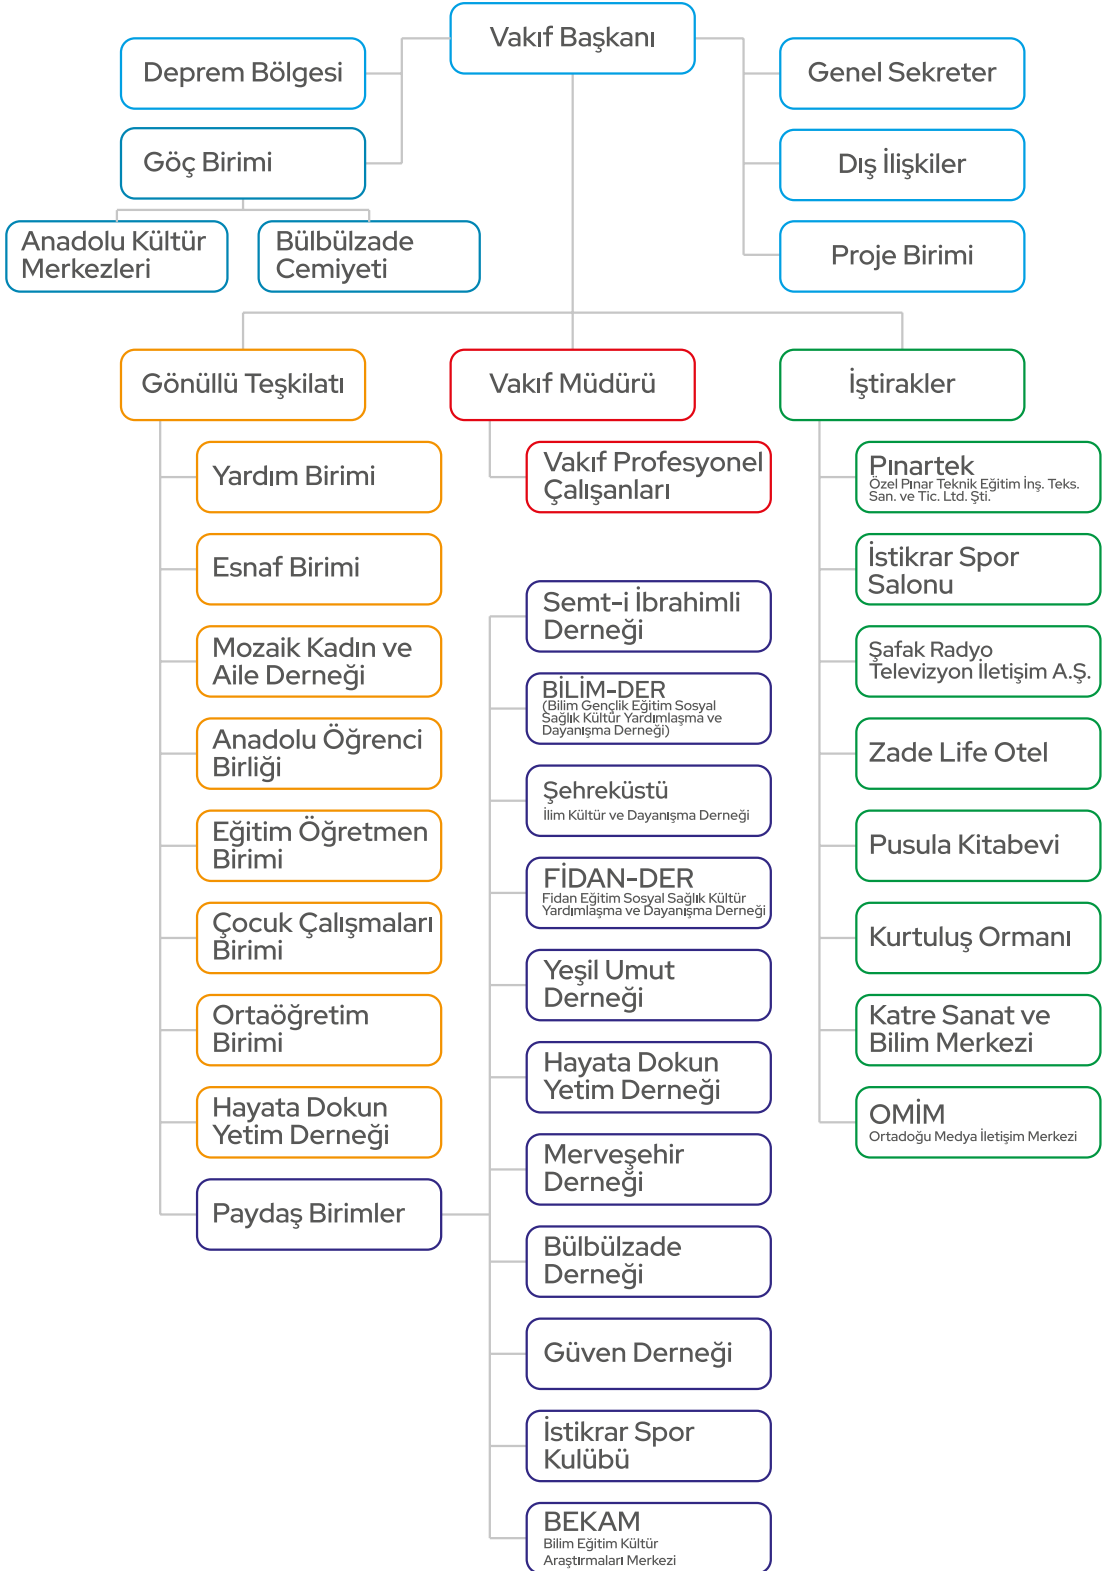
Vakıf Başkanı

Deprem Bölgesi

Göç Birimi

Anadolu Kültür Merkezleri

Bülbülzade Cemiyeti

Genel Sekreter

Dış İlişkiler

Proje Birimi

Gönüllü Teşkilatı

Vakıf Müdürü

İştirakler

Yardım Birimi

Esnaf Birimi

Mozaik Kadın ve Aile Derneği

Anadolu Öğrenci Birliği

Eğitim Öğretmen Birimi

Çocuk Çalışmaları Birimi

Ortaöğretim Birimi

Hayata Dokun Yetim Derneği

Paydaş Birimler

Vakıf Profesyonel Çalışanları

Semt-i İbrahimli Derneği

BİLİM-DER (Bilim Gençlik Eğitim Sosyal Sağlık Kültür Yardımlaşma ve Dayanışma Derneği)

Şehreküstü İlim Kültür ve Dayanışma Derneği

FİDAN-DER Fidan Eğitim Sosyal Sağlık Kültür Yardımlaşma ve Dayanışma Derneği

Yeşil Umut Derneği

Hayata Dokun Yetim Derneği

Merveşehir Derneği

Bülbülzade Derneği

Güven Derneği

İstikrar Spor Kulübü

BEKAM Bilim Eğitim Kültür Araştırmaları Merkezi

Pınartek Özel Pınar Teknik Eğitim İnş. Teks. San. ve Tic. Ltd. Şti.

İstikrar Spor Salonu

Şafak Radyo Televizyon İletişim A.Ş.

Zade Life Otel

Pusula Kitabevi

Kurtuluş Ormanı

Katre Sanat ve Bilim Merkezi

OMİM Ortadoğu Medya İletişim Merkezi